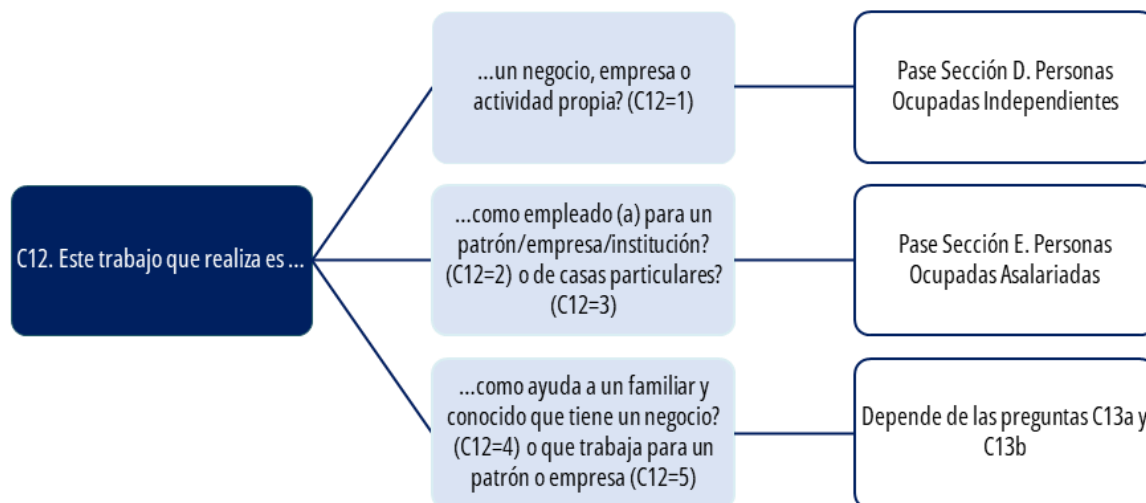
C12. Este trabajo que realiza es ...

...un negocio, empresa o actividad propia? (C12=1)

Pase Sección D. Personas Ocupadas Independientes

...como empleado (a) para un patrón/empresa/institución? (C12=2) o de casas particulares? (C12=3)

Pase Sección E. Personas Ocupadas Asalariadas

...como ayuda a un familiar y conocido que tiene un negocio? (C12=4) o que trabaja para un patrón o empresa (C12=5)

Depende de las preguntas C13a y C13b